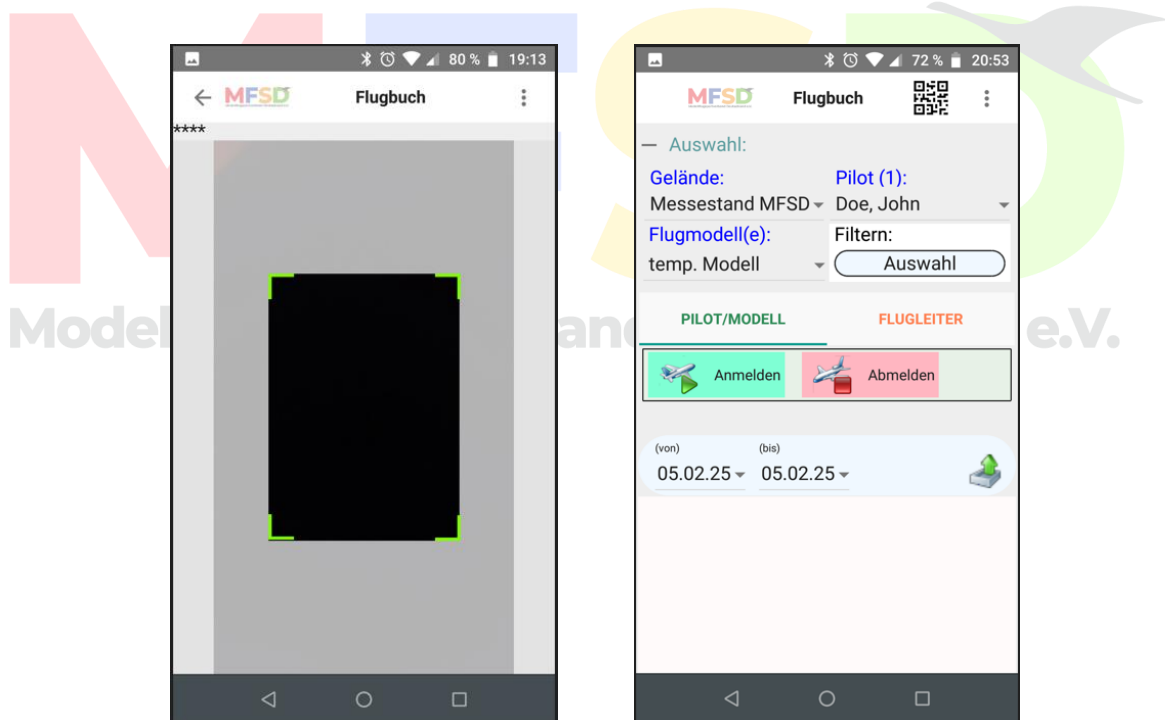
80 % 19:13

MFSD Flugbuch

****

72 % 20:53

MFSD Flugbuch

— Auswahl:

Gelände:
Messestand MFSD

Pilot (1):
Doe, John

Flugmodell(e):
temp. Modell

Filtern:
Auswahl

PILOT/MODELL

FLUGLEITER

Anmelden

Abmelden

(von)
05.02.25

(bis)
05.02.25

Model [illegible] and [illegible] e.V.